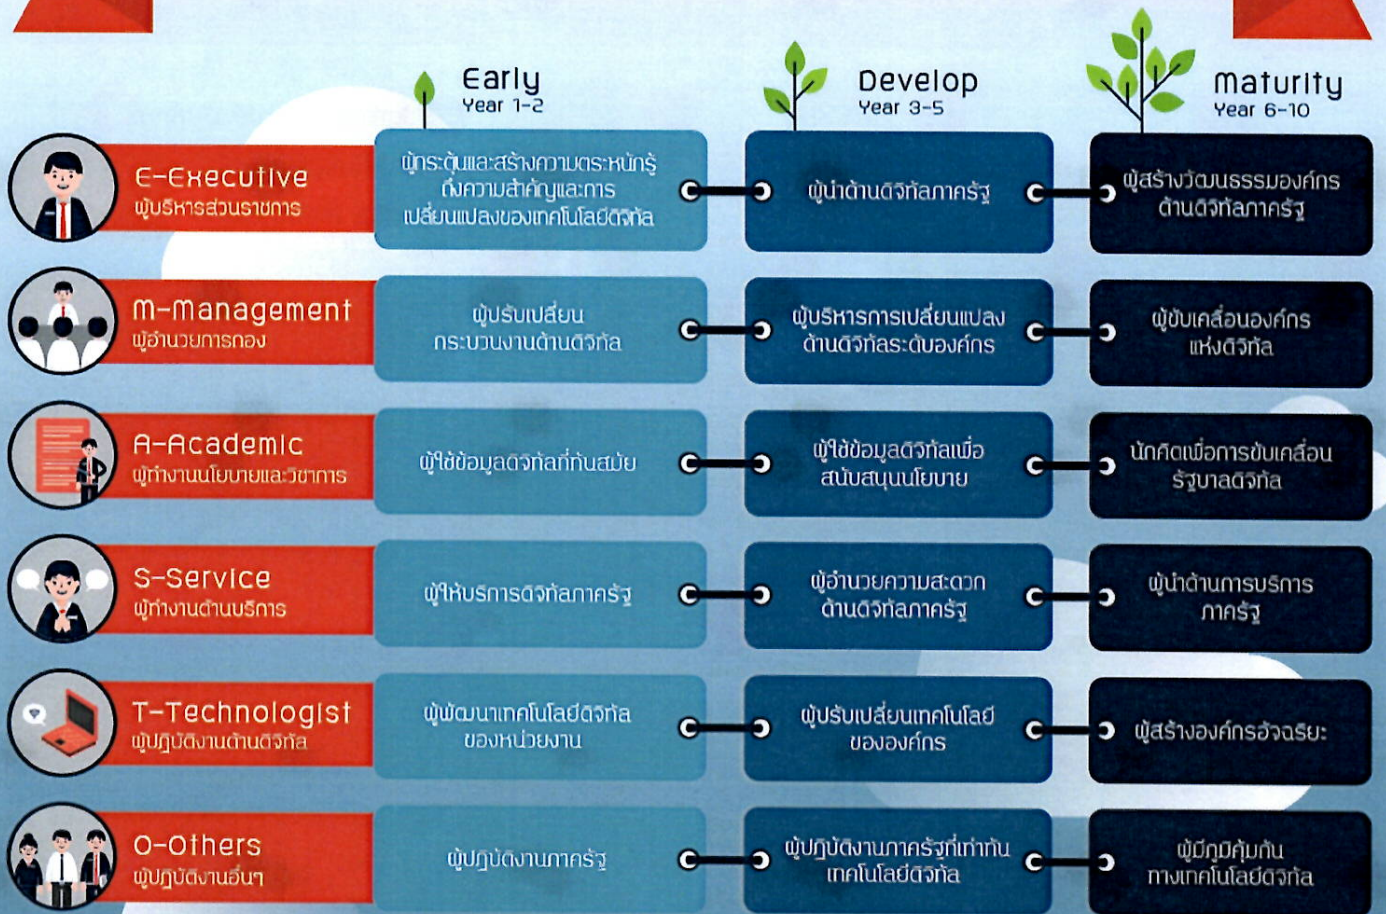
Early
Year 1-2

Develop
Year 3-5

Maturity
Year 6-10

E-Executive
ผู้บริหารส่วนราชการ

ผู้กระตุ้นและสร้างความตระหนักรู้ถึงความสำคัญและการเปลี่ยนแปลงของเทคโนโลยีดิจิทัล

ผู้นำด้านดิจิทัลภาครัฐ

ผู้สร้างวัฒนธรรมองค์กรด้านดิจิทัลภาครัฐ

M-Management
ผู้อำนวยการกอง

ผู้ปรับเปลี่ยนกระบวนงานด้านดิจิทัล

ผู้บริหารการเปลี่ยนแปลงด้านดิจิทัลระดับองค์กร

ผู้ขับเคลื่อนองค์กรแห่งดิจิทัล

A-Academic
ผู้ทำงานนโยบายและวิชาการ

ผู้ใช้ข้อมูลดิจิทัลที่ทันสมัย

ผู้ใช้ข้อมูลดิจิทัลเพื่อสนับสนุนนโยบาย

นักคิดเพื่อการขับเคลื่อนรัฐบาลดิจิทัล

S-Service
ผู้ทำงานด้านบริการ

ผู้ให้บริการดิจิทัลภาครัฐ

ผู้อำนวยความสะดวกด้านดิจิทัลภาครัฐ

ผู้นำด้านการบริการภาครัฐ

T-Technologist
ผู้ปฏิบัติงานด้านดิจิทัล

ผู้พัฒนาเทคโนโลยีดิจิทัลของหน่วยงาน

ผู้ปรับเปลี่ยนเทคโนโลยีขององค์กร

ผู้สร้างองค์กรอัจฉริยะ

O-Others
ผู้ปฏิบัติงานอื่นๆ

ผู้ปฏิบัติงานภาครัฐ

ผู้ปฏิบัติงานภาครัฐที่เท่าทันเทคโนโลยีดิจิทัล

ผู้มีภูมิคุ้มกันทางเทคโนโลยีดิจิทัล